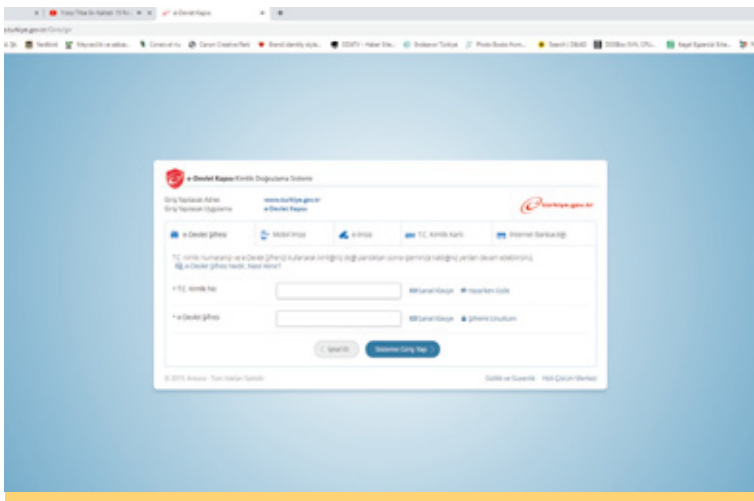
e-Devlet Kapısı Kimlik Doğrulama Sistemi

Giriş Yapılacak Adres: www.turkiye.gov.tr
Giriş Yapılacak Uygulama: e-Devlet Kapısı

turkiye.gov.tr

e-Devlet Şifresi | Mobil İmza | e-İmza | T.C. Kimlik Kartı | İnternet Bankacılığı

T.C. Kimlik numaranızı ve e-Devlet Şifrenizi kullanarak kimliğiniz doğrulandıktan sonra işleminizi kaldığınız yerden devam edebilirsiniz.
e-Devlet Şifresi Nedir, Nasıl Alınır?

* T.C. Kimlik No | Sanal Klavye | Yazarken Gizle

* e-Devlet Şifresi | Sanal Klavye | Şifremi Unuttum

İptal Et | Sisteme Giriş Yap

© 2015, Ankara - Tüm Hakları Saklıdır.
Gizlilik ve Güvenlik | Hızlı Çözüm Merkezi